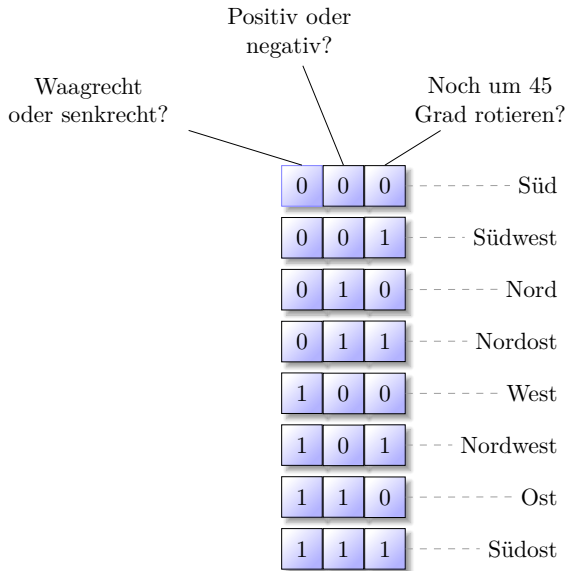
Positiv oder negativ?

Waagrecht oder senkrecht?

Noch um 45 Grad rotieren?

| | | | |
|---|---|---|---|
| 0 | 0 | 0 | Süd |
| 0 | 0 | 1 | Südwest |
| 0 | 1 | 0 | Nord |
| 0 | 1 | 1 | Nordost |
| 1 | 0 | 0 | West |
| 1 | 0 | 1 | Nordwest |
| 1 | 1 | 0 | Ost |
| 1 | 1 | 1 | Südost |